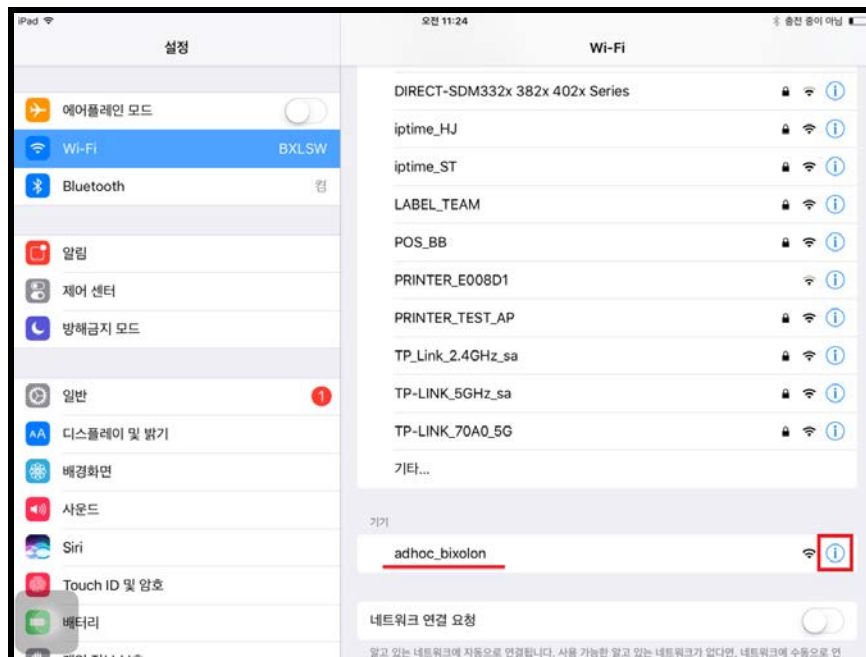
iPad
오전 11:24
충전 중이 아님

설정

에어플레인 모드
Wi-Fi BXLSW
Bluetooth 켬

알림
제어 센터
방해금지 모드

일반 1
디스플레이 및 밝기
배경화면
사운드
Siri
Touch ID 및 암호
배터리

Wi-Fi

DIRECT-SDM332x 382x 402x Series
iptime_HJ
iptime_ST
LABEL_TEAM
POS_BB
PRINTER_E008D1
PRINTER_TEST_AP
TP_Link_2.4GHz_sa
TP-LINK_5GHz_sa
TP-LINK_70A0_5G
기타...

기기
adhoc_bixolon

네트워크 연결 요청
알고 있는 네트워크에 자동으로 연결됩니다. 사용 가능한 알고 있는 네트워크가 없다면, 네트워크에 수동으로 연